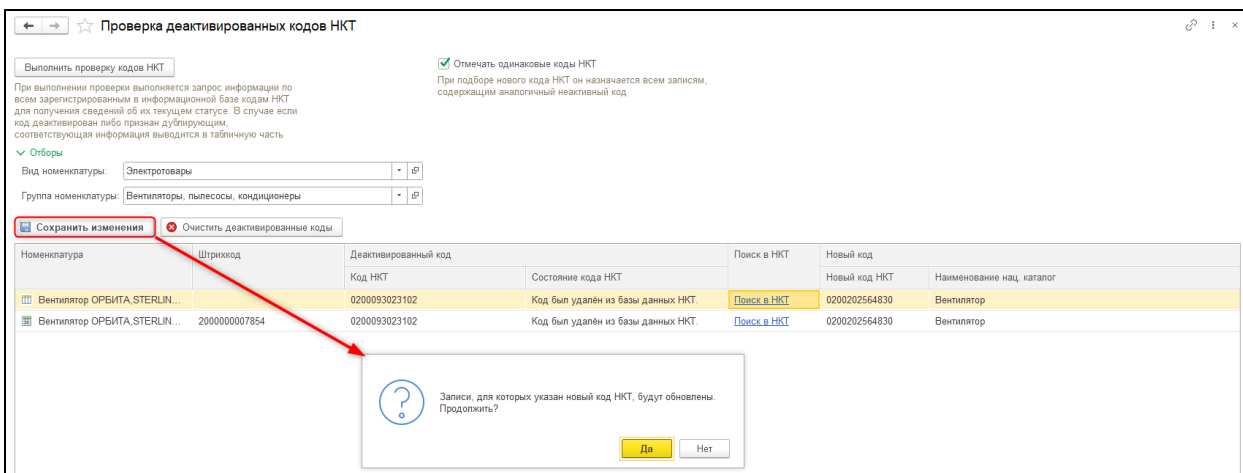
Проверка деактивированных кодов НКТ

Выполнить проверку кодов НКТ

При выполнении проверки выполняется запрос информации по всем зарегистрированным в информационной базе кодам НКТ для получения сведений об их текущем статусе. В случае если код деактивирован либо признан дублирующим, соответствующая информация выводится в табличную часть

Отмечать одинаковые коды НКТ

При подборе нового кода НКТ он назначается всем записям, содержащим аналогичный неактивный код

Отборы

Вид номенклатуры: Электротовары

Группа номенклатуры: Вентиляторы, пылесосы, кондиционеры

Сохранить изменения

Очистить деактивированные коды

| Номенклатура | Штрихкод | Деактивированный код: Код НКТ | Состояние кода НКТ | Поиск в НКТ | Новый код: Новый код НКТ | Наименование нац. каталог |
|---|---|---|---|---|---|---|
| Вентилятор ОРБИТА,STERLIN... | | 0200093023102 | Код был удалён из базы данных НКТ. | Поиск в НКТ | 0200202564830 | Вентилятор |
| Вентилятор ОРБИТА,STERLIN... | 2000000007854 | 0200093023102 | Код был удалён из базы данных НКТ. | Поиск в НКТ | 0200202564830 | Вентилятор |

Записи, для которых указан новый код НКТ, будут обновлены. Продолжить?

Да

Нет